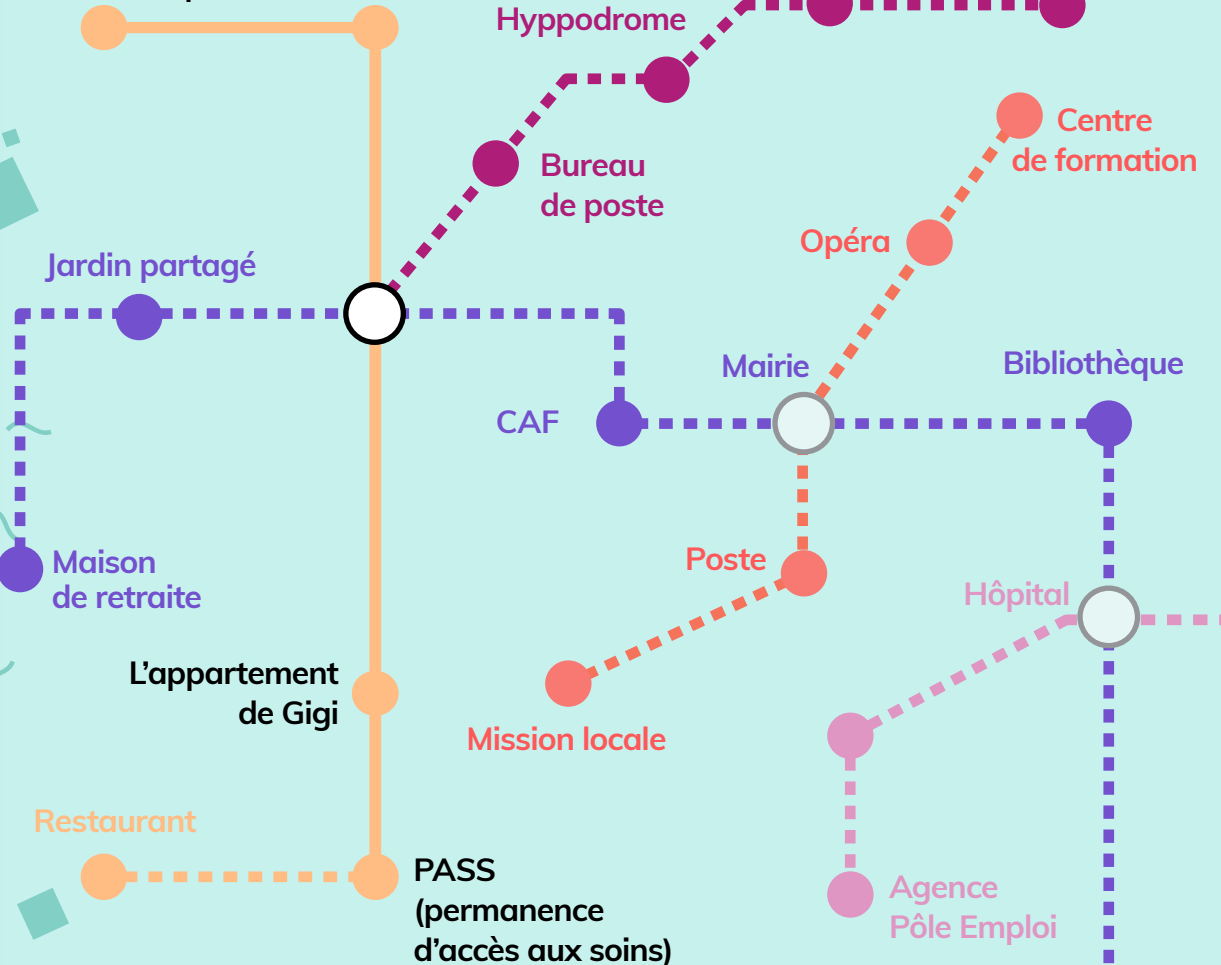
Hyppodrome

Bureau de poste

Centre de formation

Opéra

Jardin partagé

Mairie

Bibliothèque

CAF

Maison de retraite

Poste

Hôpital

L'appartement de Gigi

Mission locale

Restaurant

PASS (permanence d'accès aux soins)

Agence Pôle Emploi